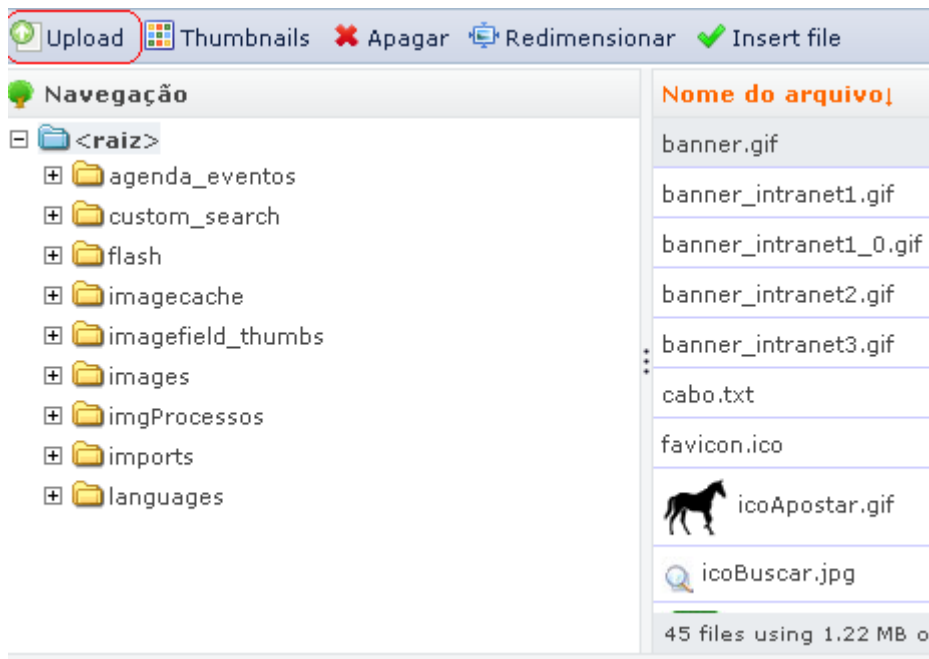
Upload Thumbnails Apagar Redimensionar Insert file

Navegação

<raiz>
agenda_eventos
custom_search
flash
imagecache
imagefield_thumbs
images
imgProcessos
imports
languages

Nome do arquivo↓

banner.gif
banner_intranet1.gif
banner_intranet1_0.gif
banner_intranet2.gif
banner_intranet3.gif
cabo.txt
favicon.ico
icoApostar.gif
icoBuscar.jpg

45 files using 1.22 MB o